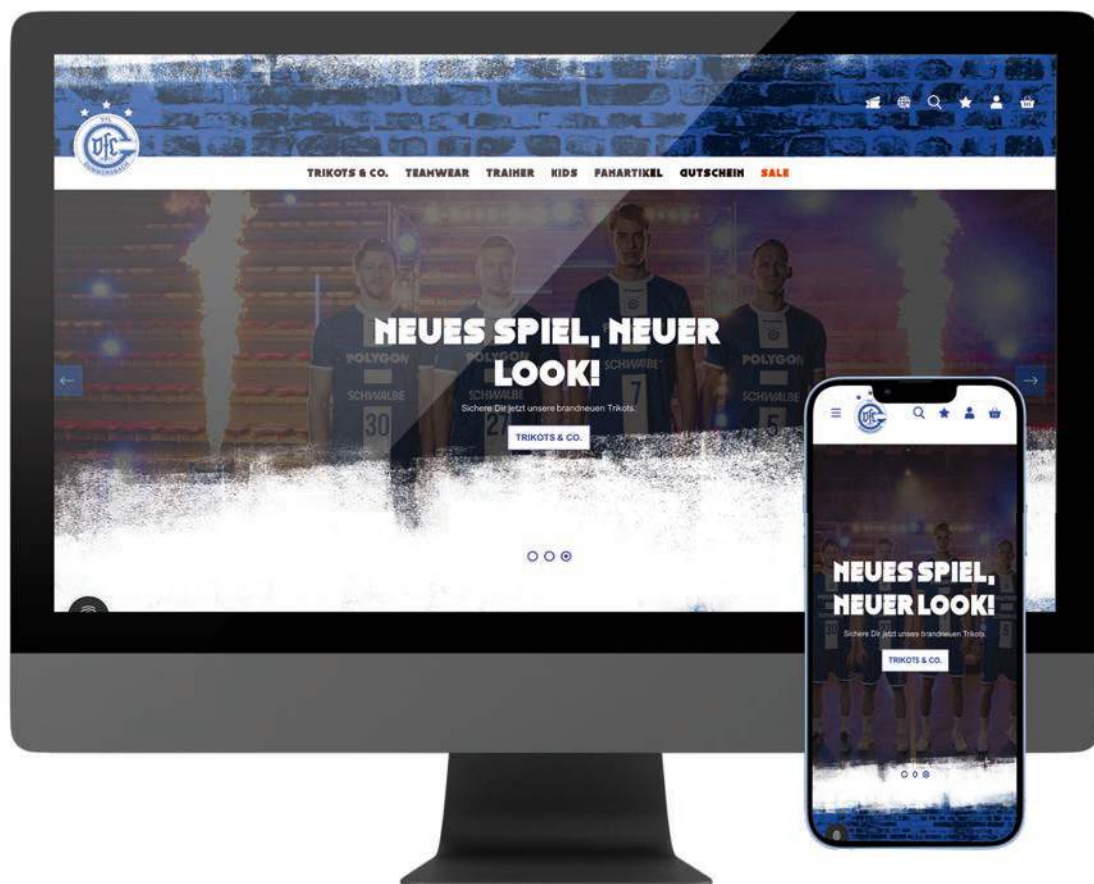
TRIKOTS & CO. TEAMWEAR TRAINER KIDS FANARTIKEL GUTSCHEIN SALE

NEUES SPIEL, NEUER LOOK!

Sichere Dir jetzt unsere brandneuen Trikots.

TRIKOTS & CO.

POLYGON POLYGON SCHWALBE POLYGON
SCHWALBE 30 27 7 SCHWALBE 5

NEUES SPIEL, NEUER LOOK!

Sichere Dir jetzt unsere brandneuen Trikots.

TRIKOTS & CO.